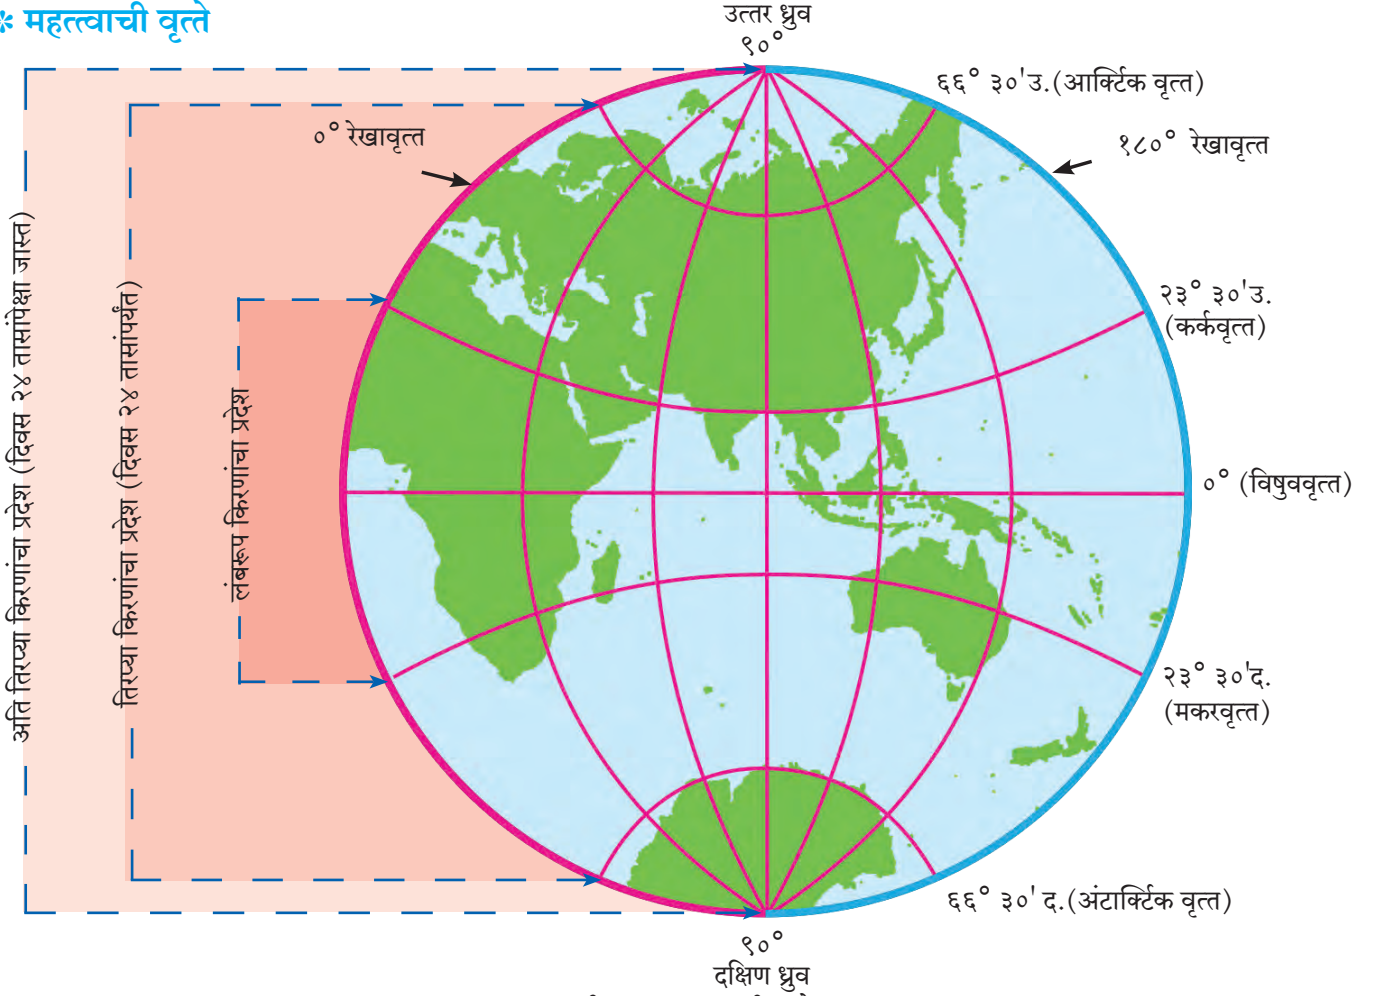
महत्त्वाची वृत्ते

उत्तर ध्रुव
९०°

६६° ३०'उ.(आर्क्टिक वृत्त)

०° रेखावृत्त

१८०° रेखावृत्त

अति तिरप्या किरणांचा प्रदेश (दिवस २४ तासांपेक्षा जास्त)

तिरप्या किरणांचा प्रदेश (दिवस २४ तासांपर्यंत)

लंबरूप किरणांचा प्रदेश

२३° ३०'उ.
(कर्कवृत्त)

०° (विषुववृत्त)

२३° ३०'द.
(मकरवृत्त)

६६° ३०' द.(अंटार्क्टिक वृत्त)

९०°
दक्षिण ध्रुव